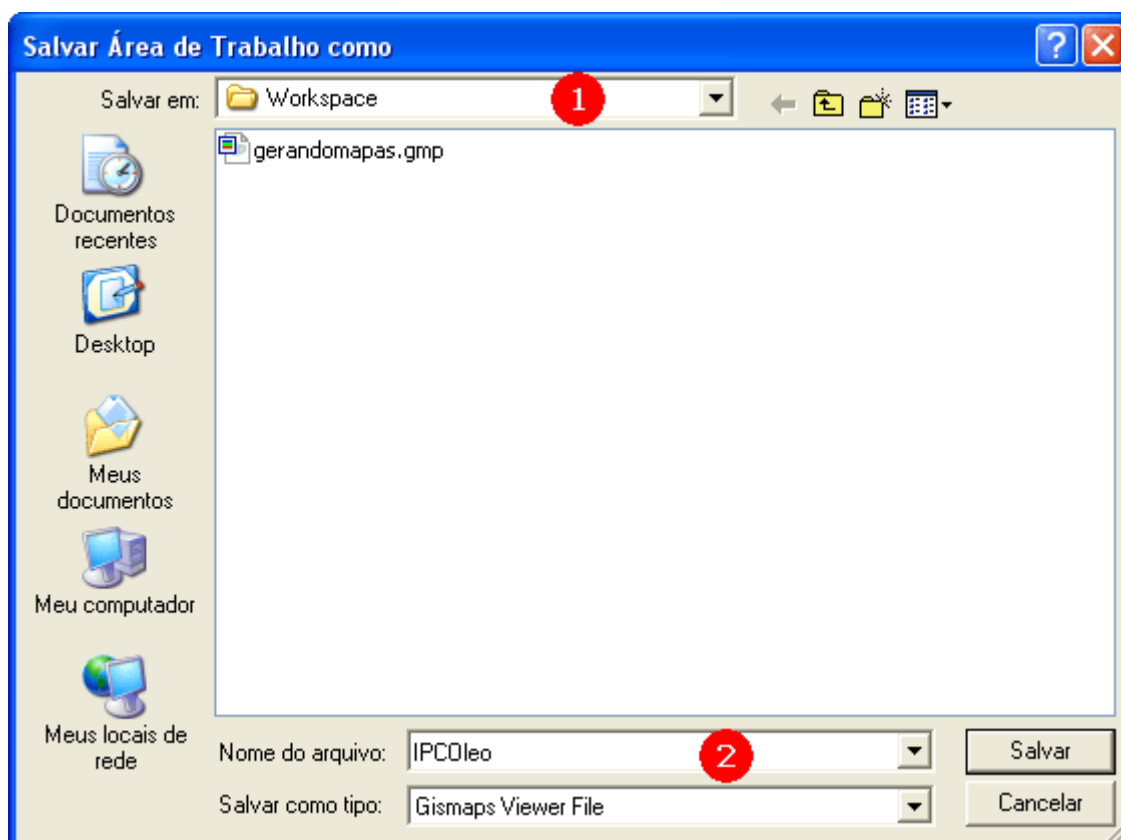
Salvar Área de Trabalho como

Salvar em: Workspace

1

gerandomapas.gmp

Documentos recentes

Desktop

Meus documentos

Meu computador

Meus locais de rede

Nome do arquivo: IPCOleo

2

Salvar

Salvar como tipo: Gismaps Viewer File

Cancelar